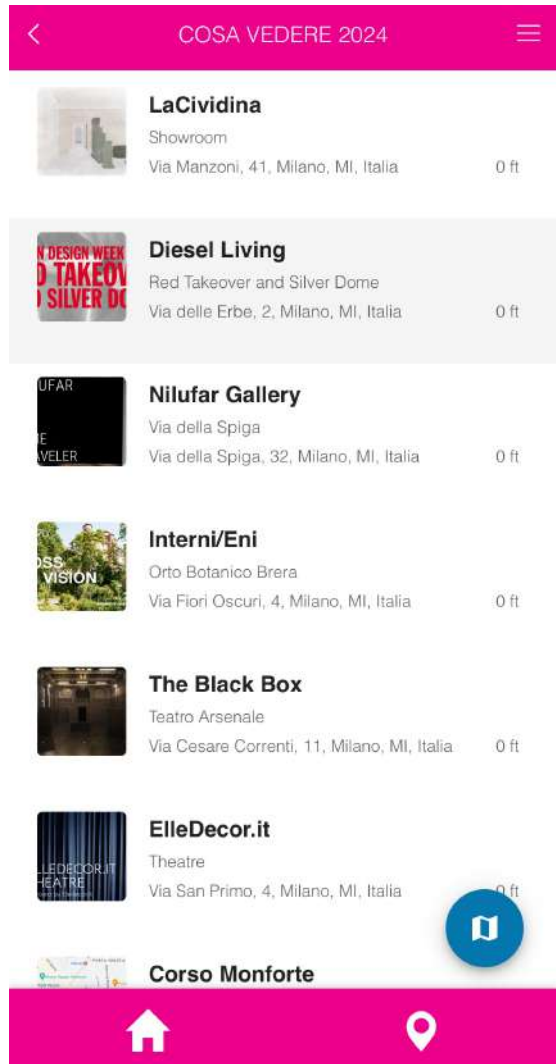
COSA VEDERE 2024

LaCividina
Showroom
Via Manzoni, 41, Milano, MI, Italia
0 ft

N DESIGN WEEK
D TAKEOV
SILVER DO
Diesel Living
Red Takeover and Silver Dome
Via delle Erbe, 2, Milano, MI, Italia
0 ft

UFAR
E
VELER
Nilufar Gallery
Via della Spiga
Via della Spiga, 32, Milano, MI, Italia
0 ft

OSS
VISION
Interni/Eni
Orto Botanico Brera
Via Fiori Oscuri, 4, Milano, MI, Italia
0 ft

The Black Box
Teatro Arsenale
Via Cesare Correnti, 11, Milano, MI, Italia
0 ft

LEDECOR.IT
HEATRE
ElleDecor.it
Theatre
Via San Primo, 4, Milano, MI, Italia
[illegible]ft

Corso Monforte